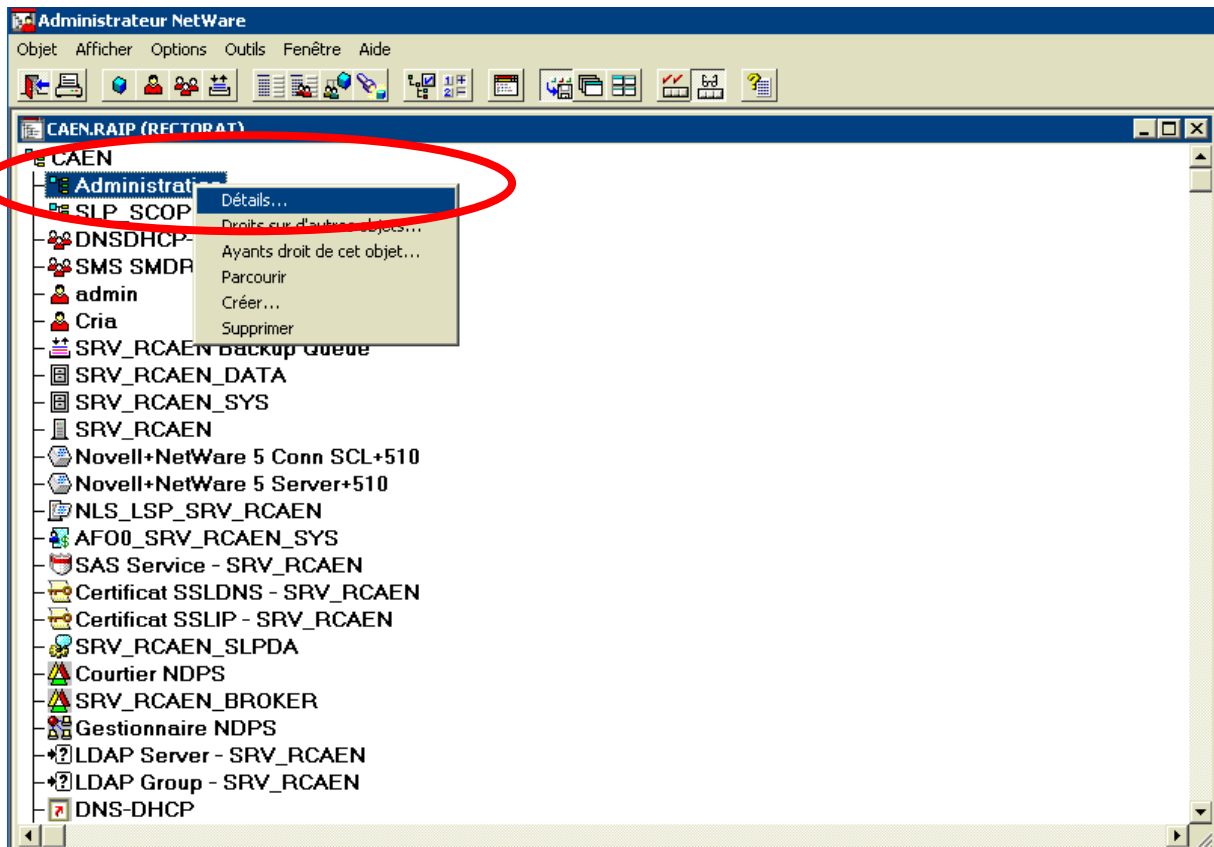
Administrateur NetWare

Objet Afficher Options Outils Fenêtre Aide

CAEN.RAIP (RECTORAT)

CAEN
Administration
SLP_SCOP
DNSDHCP-
SMS SMDR
admin
Cria
SRV_RCAEN Backup Queue
SRV_RCAEN_DATA
SRV_RCAEN_SYS
SRV_RCAEN
Novell+NetWare 5 Conn SCL+510
Novell+NetWare 5 Server+510
NLS_LSP_SRV_RCAEN
AFO0_SRV_RCAEN_SYS
SAS Service - SRV_RCAEN
Certificat SSLDNS - SRV_RCAEN
Certificat SSLIP - SRV_RCAEN
SRV_RCAEN_SLPDA
Courtier NDPS
SRV_RCAEN_BROKER
Gestionnaire NDPS
LDAP Server - SRV_RCAEN
LDAP Group - SRV_RCAEN
DNS-DHCP

Détails...
Droits sur d'autres objets...
Ayants droit de cet objet...
Parcourir
Créer...
Supprimer